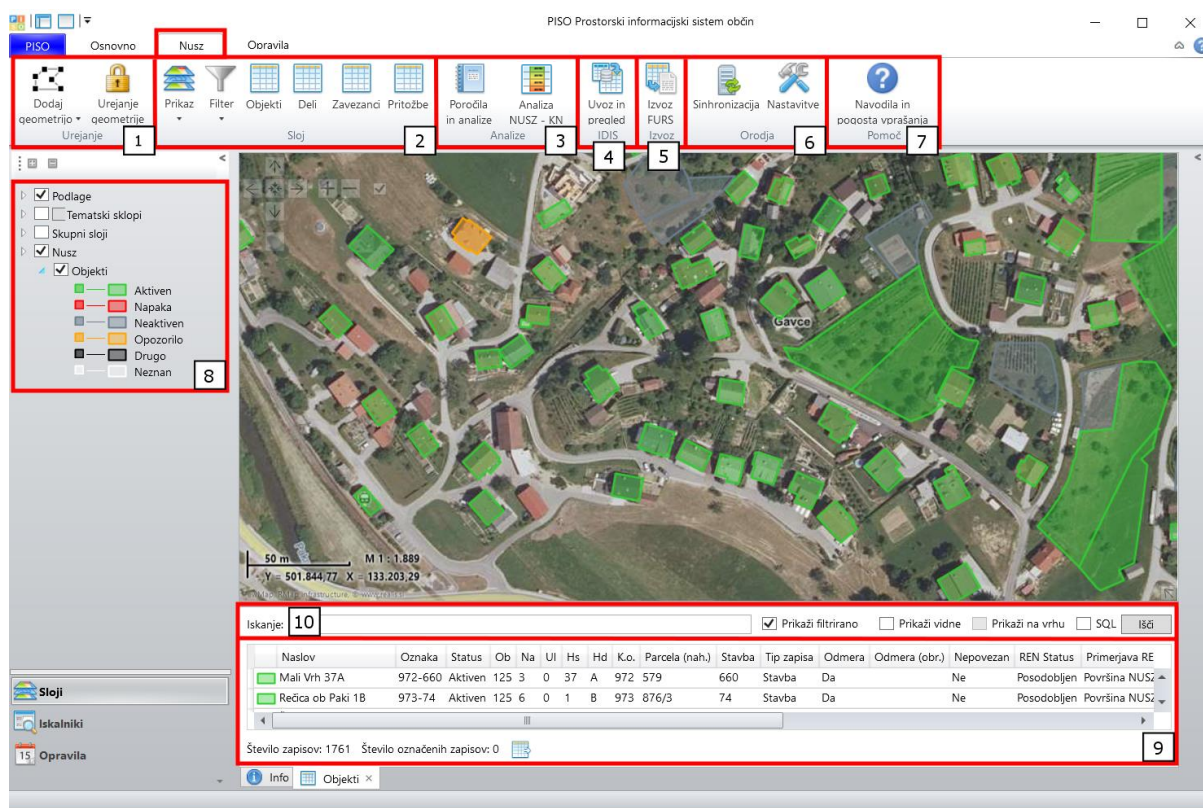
PISO Prostorski informacijski sistem občin

PISO Osnovno Nusz Opravila

Dodaj geometrijo Urejanje geometrije
Urejanje
1

Prikaz Filter Objekti Deli Zavezanci Pritožbe
Sloj
2

Poročila in analize Analiza NUSZ - KN
Analize
3

Uvoz in pregled
IDIS
4

Izvoz FURS
Izvoz
5

Sinhronizacija Nastavitve
Orodja
6

Navodila in pogosta vprašanja
Pomoč
7

Podlage
Tematski sklopi
Skupni sloji
Nusz
Objekti
Aktiven
Napaka
Neaktiven
Opozorilo
Drugo
Neznan
8

Gavce

50 m
M 1 : 1.889
Y = 501.844,77 X = 133.203,29

Sloji
Iskalniki
15 Opravila

Iskanje: 10
Prikaži filtrirano Prikaži vidne Prikaži na vrhu SQL Išči

| | Naslov | Oznaka | Status | Ob | Na | Ul | Hs | Hd | K.o. | Parcela (nah.) | Stavba | Tip zapisa | Odmera | Odmera (obr.) | Nepovezan | REN Status | Primerjava RE |
|---|---|---|---|---|---|---|---|---|---|---|---|---|---|---|---|---|---|
| | Mali Vrh 37A | 972-660 | Aktiven | 125 | 3 | 0 | 37 | A | 972 | 579 | 660 | Stavba | Da | | Ne | Posodobljen | Površina NUSZ |
| | Rečica ob Paki 1B | 973-74 | Aktiven | 125 | 6 | 0 | 1 | B | 973 | 876/3 | 74 | Stavba | Da | | Ne | Posodobljen | Površina NUSZ |

Število zapisov: 1761 Število označenih zapisov: 0
9

Info Objekti ×